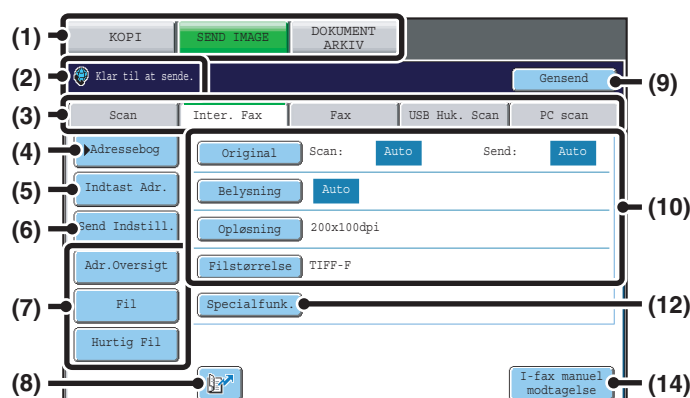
(1)
KOPI
SEND IMAGE
DOKUMENT ARKIV
(2)
Klar til at sende.
Gensend
(9)
(3)
Scan
Inter. Fax
Fax
USB Huk. Scan
PC scan
(4)
Adressebog
Original
Scan:
Auto
Send:
Auto
(5)
Indtast Adr.
Belysning
Auto
(10)
(6)
Send Indstill.
Opløsning
200x100dpi
Adr.Oversigt
Filstørrelse
TIFF-F
(7)
Fil
Specialfunk.
(12)
Hurtig Fil
(8)
I-fax manuel modtagelse
(14)